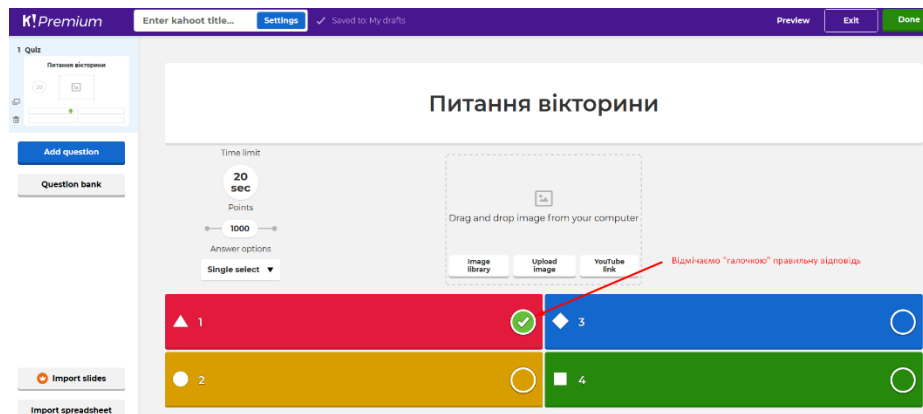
K! Premium

Enter kahoot title...

Settings

Saved to: My drafts

Preview

Exit

Done

1 Quiz

Питання вікторини

20

Add question

Question bank

Import slides

Import spreadsheet

Питання вікторини

Time limit

20 sec

Points

1000

Answer options

Single select

Drag and drop image from your computer

Image library

Upload image

YouTube link

Відмічаємо "галочкою" правильну відповідь

1

3

2

4